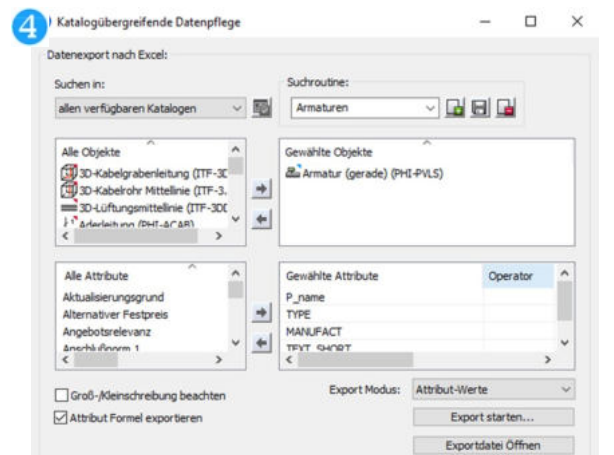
4 Katalogübergreifende Datenpflege

Datenexport nach Excel:

Suchen in:
allen verfügbaren Katalogen

Suchroutine:
Armaturen

Alle Objekte
3D-Kabelgrabenleitung (ITF-3C
3D-Kabelrohr Mittellinie (ITF-3.
3D-Lüftungsmittellinie (ITF-3DC
Aderleitung (PHI-ACAB)

Gewählte Objekte
Armatur (gerade) (PHI-PVLS)

Alle Attribute
Aktualisierungsgrund
Alternativer Festpreis
Angebotsrelevanz
Anschlußnorm 1

| Gewählte Attribute | Operator |
|---|---|
| P_name | |
| TYPE | |
| MANUFACT | |
| TEXT_SHORT | |

Groß-/Kleinschreibung beachten
Attribut Formel exportieren

Export Modus: Attribut-Werte

Export starten...

Exportdatei Öffnen